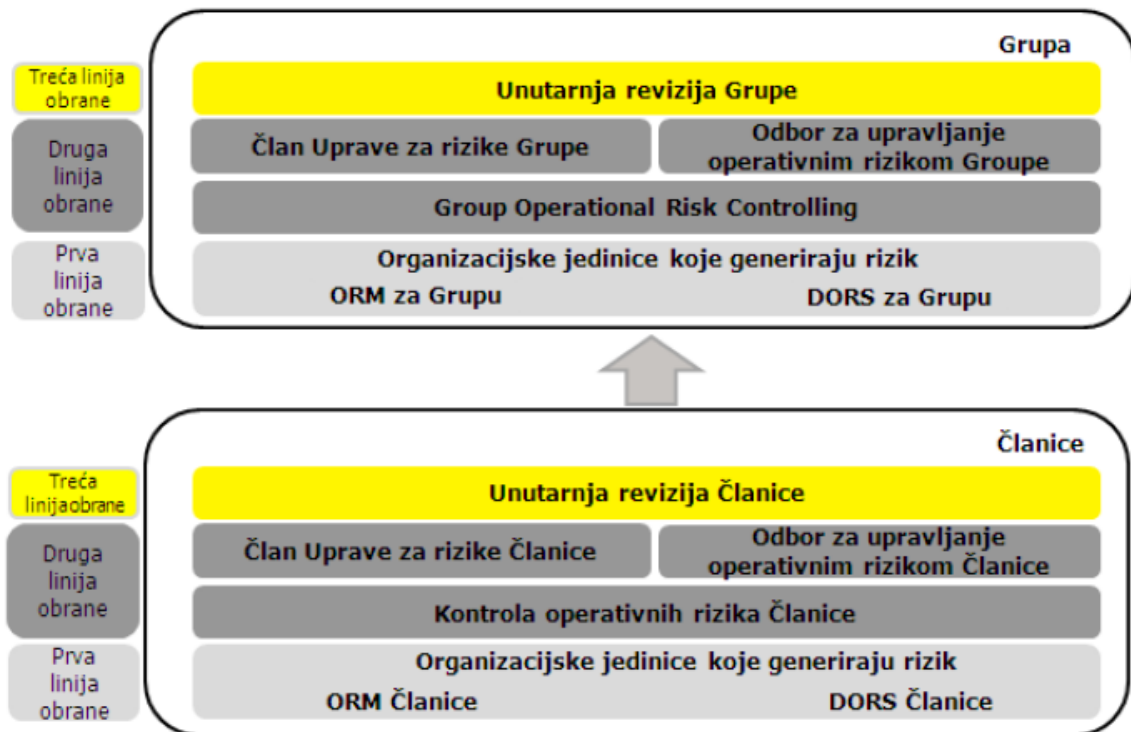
Treća linija obrane

Druga linija obrane

Prva linija obrane

Grupa

Unutarnja revizija Grupe

Član Uprave za rizike Grupe

Odbor za upravljanje operativnim rizikom Groupe

Group Operational Risk Controlling

Organizacijske jedinice koje generiraju rizik

ORM za Grupu

DORS za Grupu

Treća linijaobrane

Druga linija obrane

Prva linija obrane

Članice

Unutarnja revizija Članice

Član Uprave za rizike Članice

Odbor za upravljanje operativnim rizikom Članice

Kontrola operativnih rizika Članice

Organizacijske jedinice koje generiraju rizik

ORM Članice

DORS Članice